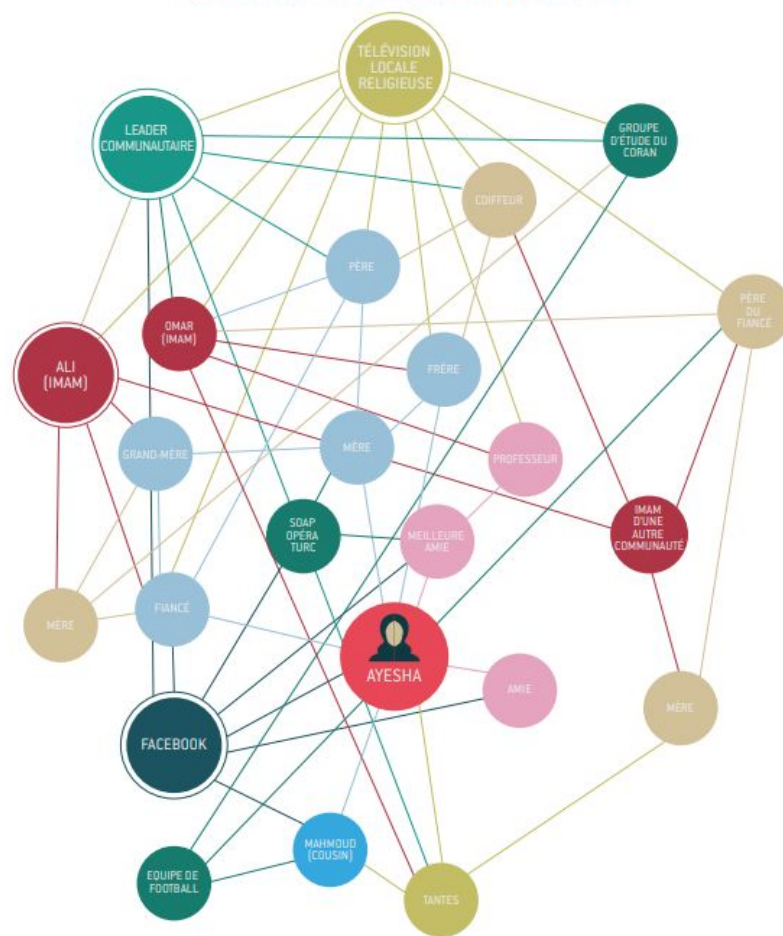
TÉLÉVISION LOCALE RELIGIEUSE

LEADER COMMUNAUTAIRE

GROUPE D'ÉTUDE DU CORAN

COIFFEUR

PÈRE

PÈRE DU FIANCÉ

OMAR (IMAM)

ALI (IMAM)

FRÈRE

GRAND-MÈRE

MÈRE

PROFESSEUR

SOAP OPÉRA TURC

MEILLEURE AMIE

IMAM D'UNE AUTRE COMMUNAUTÉ

MÈRE

FIANCÉ

AYESHA

AMIE

MÈRE

FACEBOOK

MAHMOUD (COUSIN)

EQUIPE DE FOOTBALL

TANTES